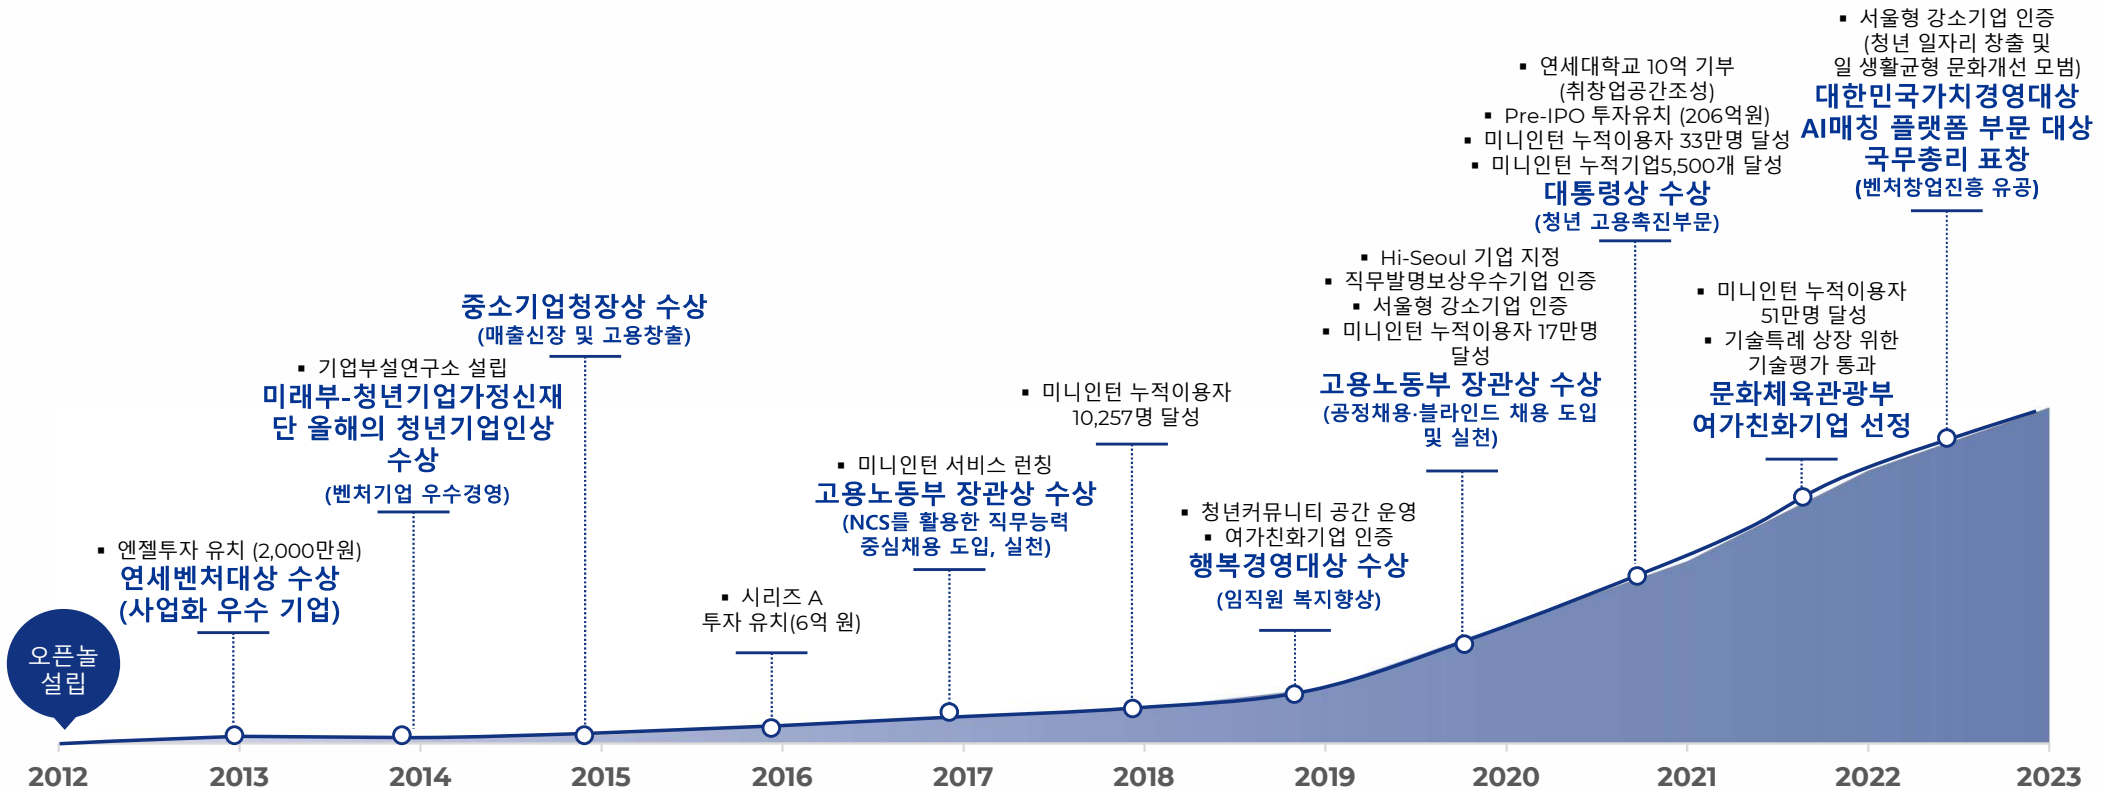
오픈놀 설립

▪ 엔젤투자 유치 (2,000만원)
연세벤처대상 수상 (사업화 우수 기업)

▪ 기업부설연구소 설립
미래부-청년기업가정신재단 올해의 청년기업인상 수상
(벤처기업 우수경영)

중소기업청장상 수상
(매출신장 및 고용창출)

▪ 시리즈 A 투자 유치(6억 원)

▪ 미니인턴 서비스 런칭
고용노동부 장관상 수상
(NCS를 활용한 직무능력 중심채용 도입, 실천)

▪ 미니인턴 누적이용자 10,257명 달성

▪ 청년커뮤니티 공간 운영
▪ 여가친화기업 인증
행복경영대상 수상
(임직원 복지향상)

▪ Hi-Seoul 기업 지정
▪ 직무발명보상우수기업 인증
▪ 서울형 강소기업 인증
▪ 미니인턴 누적이용자 17만명 달성
고용노동부 장관상 수상
(공정채용·블라인드 채용 도입 및 실천)

▪ 연세대학교 10억 기부 (취창업공간조성)
▪ Pre-IPO 투자유치 (206억원)
▪ 미니인턴 누적이용자 33만명 달성
▪ 미니인턴 누적기업5,500개 달성
대통령상 수상
(청년 고용촉진부문)

▪ 미니인턴 누적이용자 51만명 달성
▪ 기술특례 상장 위한 기술평가 통과
문화체육관광부 여가친화기업 선정

▪ 서울형 강소기업 인증 (청년 일자리 창출 및 일 생활균형 문화개선 모범)
대한민국가치경영대상
AI매칭 플랫폼 부문 대상
국무총리 표창
(벤처창업진흥 유공)

2012 2013 2014 2015 2016 2017 2018 2019 2020 2021 2022 2023